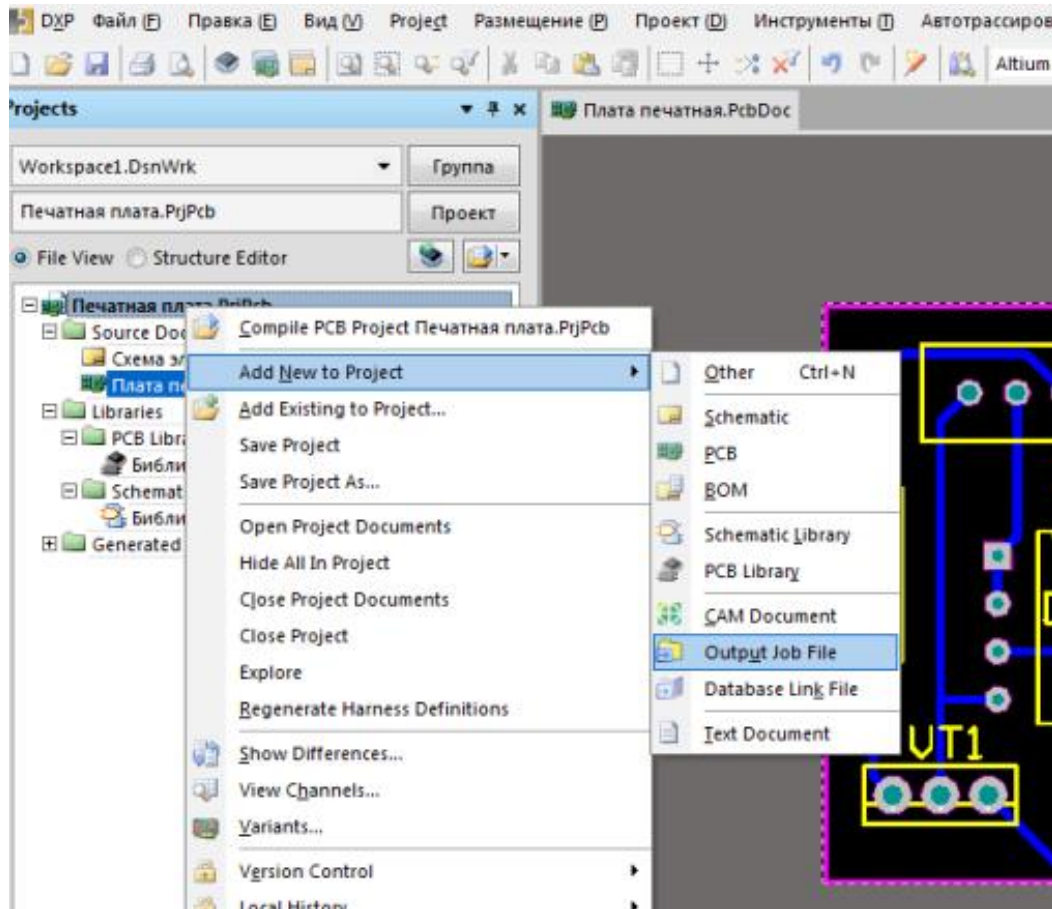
DXP Файл (F) Правка (E) Вид (V) Project Размещение (P) Проект (D) Инструменты (T) Автотрассиров

Altium

Projects

Плата печатная.PcbDoc

Workspace1.DsnWrk

Группа

Печатная плата.PrjPcb

Проект

File View Structure Editor

Печатная плата.PrjPcb

Source Doc

Схема эл

Плата пе

Libraries

PCB Libra

Библи

Schemat

Библи

Generated

Compile PCB Project Печатная плата.PrjPcb

Add New to Project

Add Existing to Project...

Save Project

Save Project As...

Open Project Documents

Hide All In Project

Close Project Documents

Close Project

Explore

Regenerate Harness Definitions

Show Differences...

View Channels...

Variants...

Version Control

Local History

Other Ctrl+N

Schematic

PCB

BOM

Schematic Library

PCB Library

CAM Document

Output Job File

Database Link File

Text Document

VT1